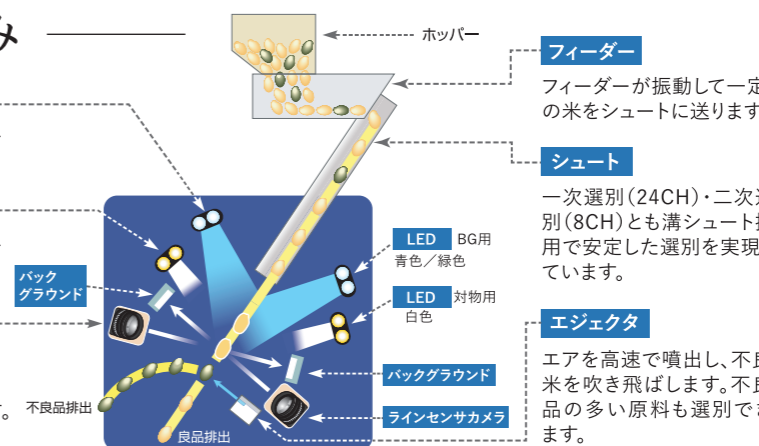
み

ホッパー

フィーダー
フィーダーが振動して一定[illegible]
の米をシュートに送ります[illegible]

シュート
一次選別（24CH）・二次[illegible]
別（8CH）とも溝シュート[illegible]
用で安定した選別を実現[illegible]
ています。

LED BG用
青色／緑色

LED 対物用
白色

バック
グラウンド

エジェクタ
エアを高速で噴出し、不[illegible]
米を吹き飛ばします。不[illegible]
品の多い原料も選別で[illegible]
ます。

バックグラウンド

ラインセンサカメラ

不良品排出

良品排出

。